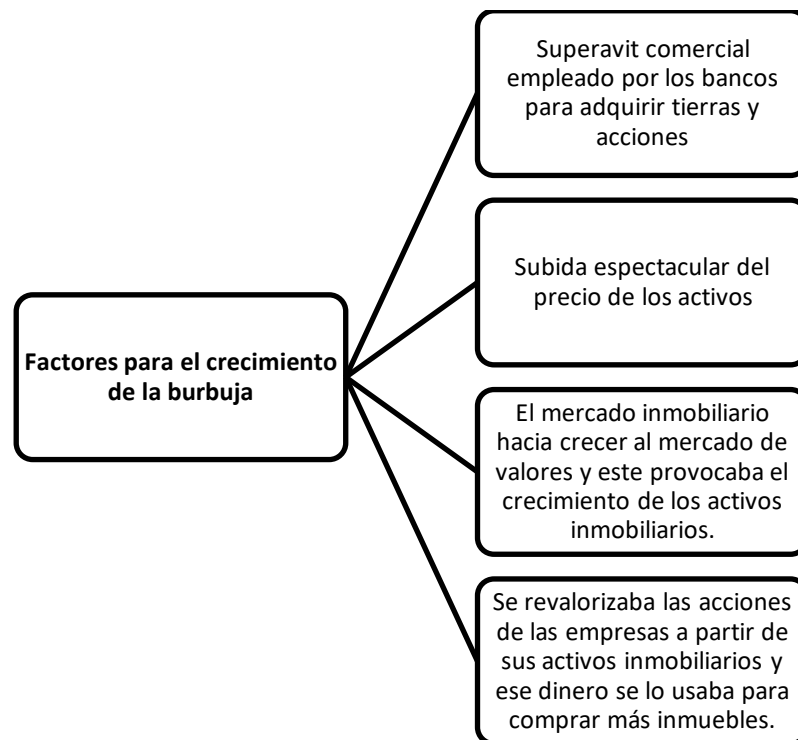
Factores para el crecimiento de la burbuja

Superavit comercial empleado por los bancos para adquirir tierras y acciones

Subida espectacular del precio de los activos

El mercado inmobiliario hacia crecer al mercado de valores y este provocaba el crecimiento de los activos inmobiliarios.

Se revalorizaba las acciones de las empresas a partir de sus activos inmobiliarios y ese dinero se lo usaba para comprar más inmuebles.